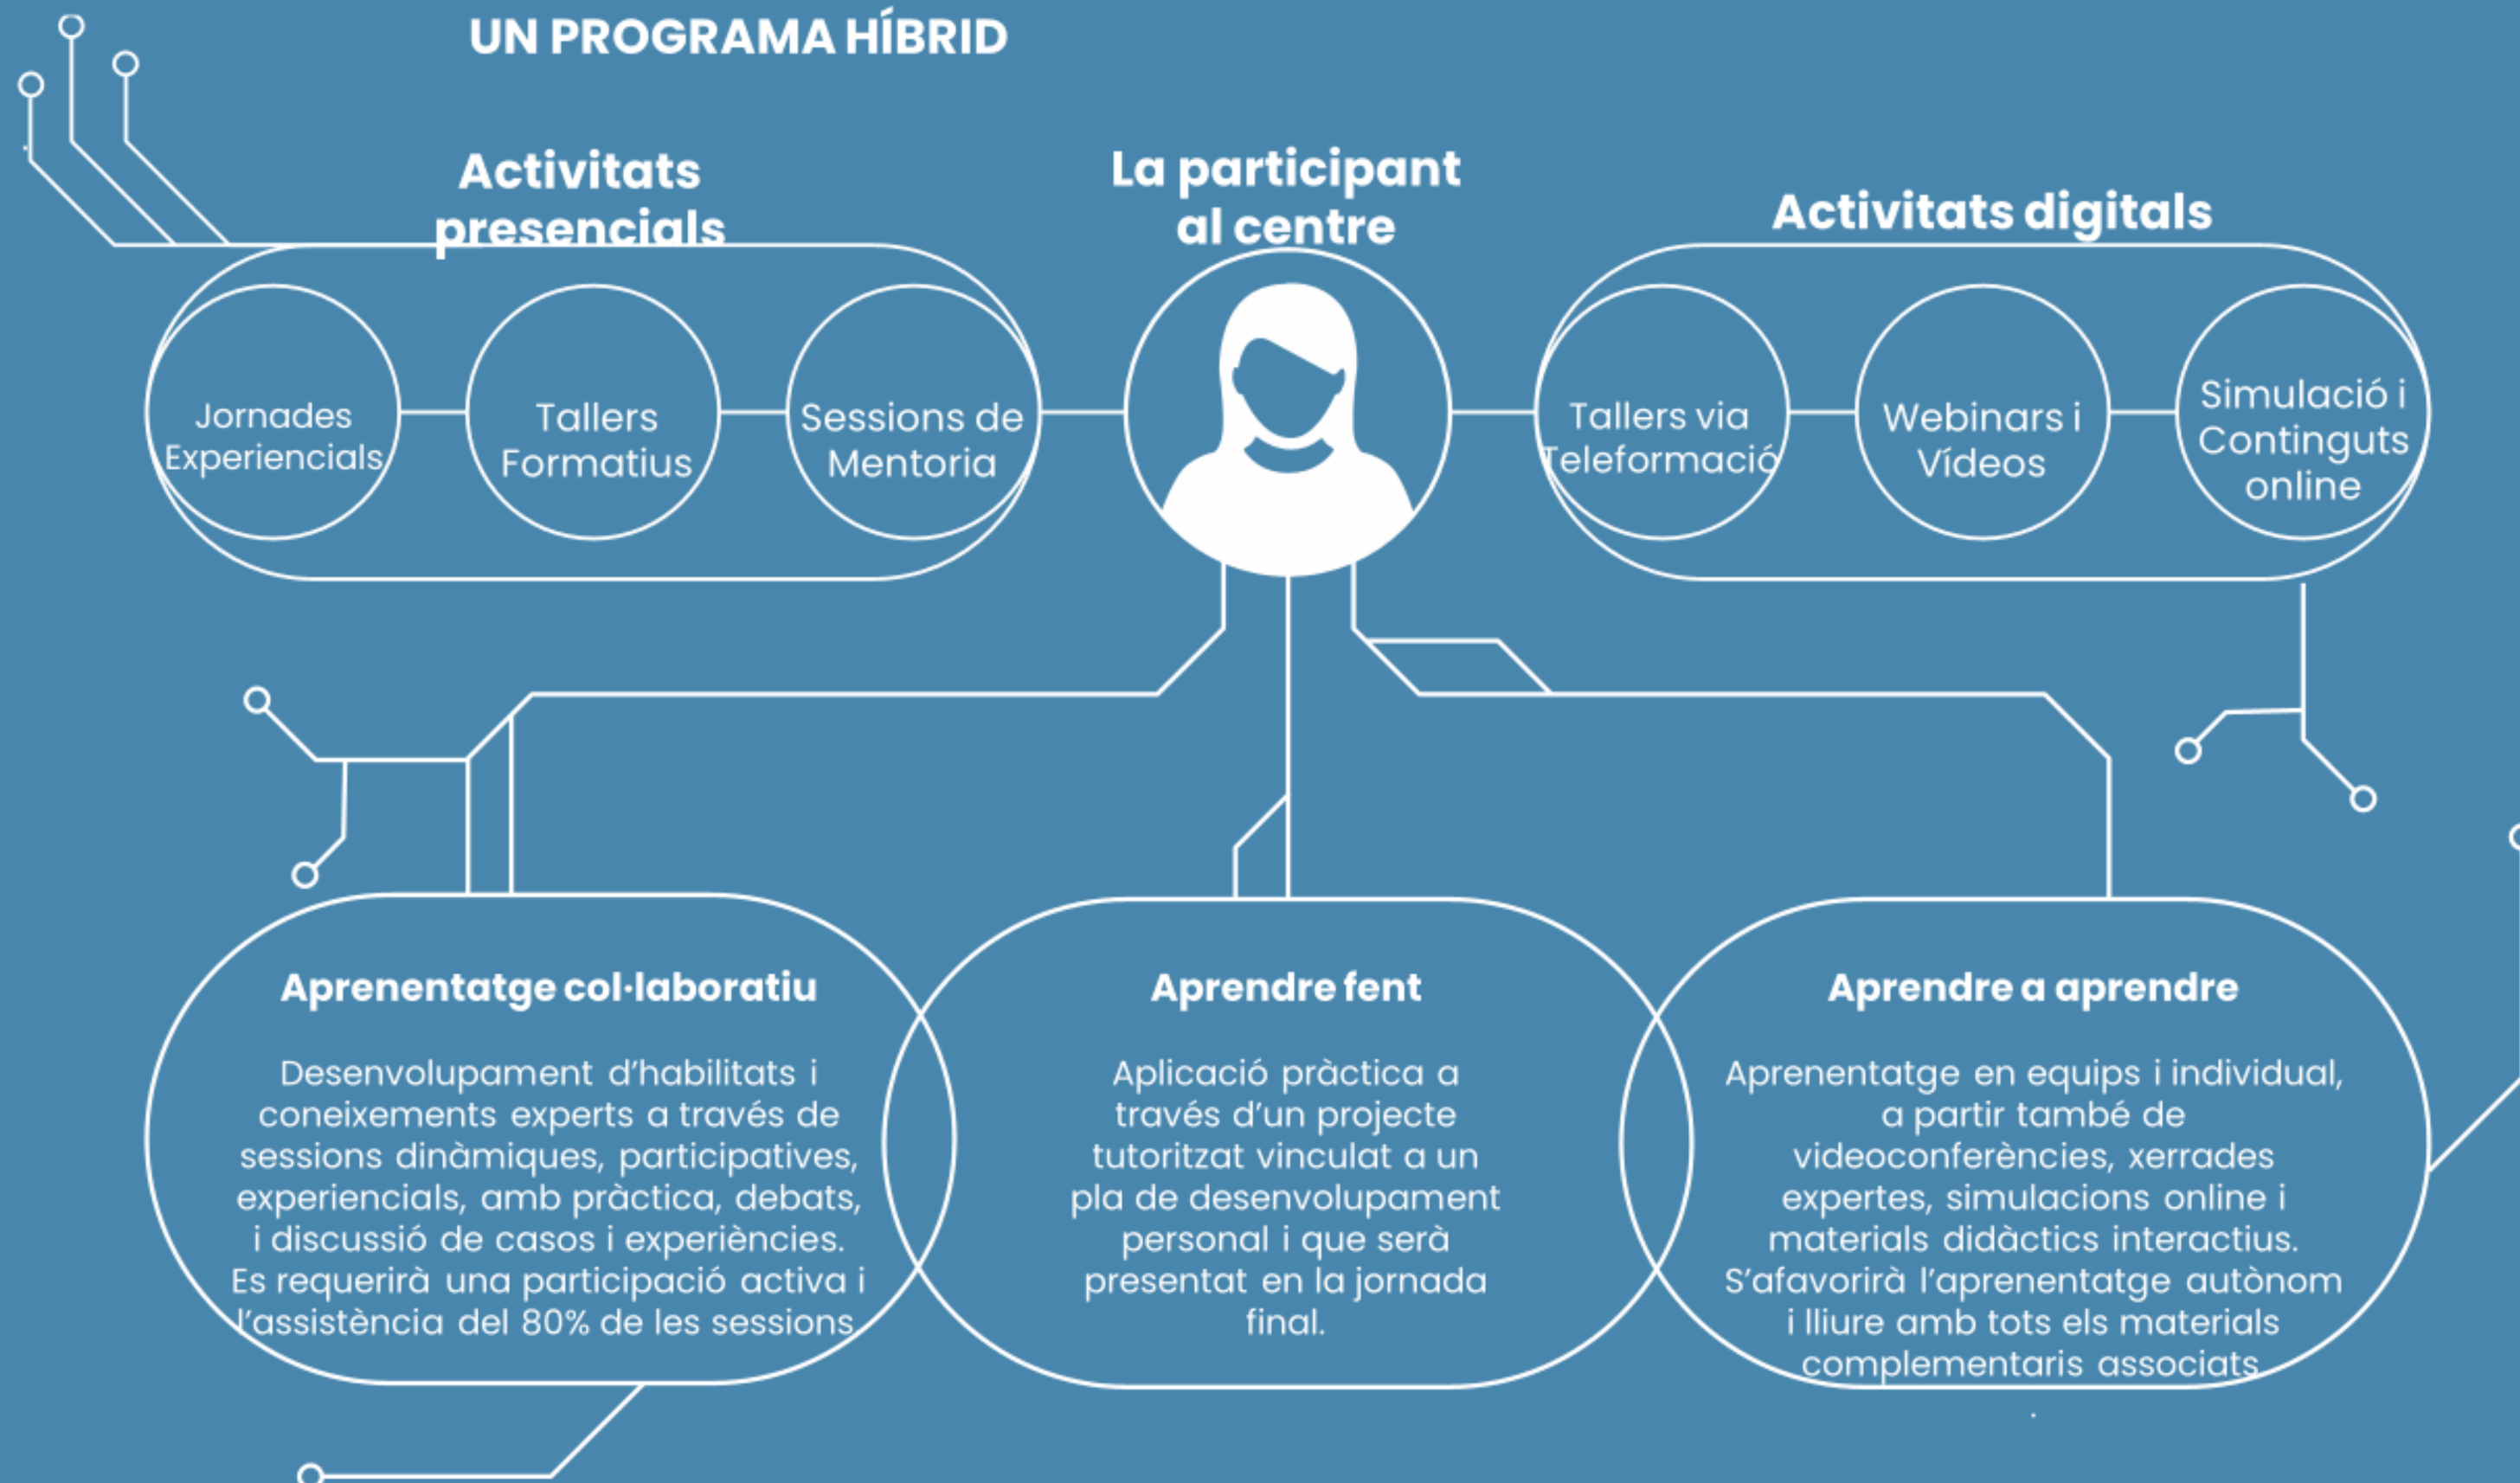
UN PROGRAMA HÍBRID

Activitats presencials

La participant al centre

Activitats digitals

Jornades Experiencials

Tallers Formatius

Sessions de Mentoria

Tallers via Teleformació

Webinars i Vídeos

Simulació i Continguts online

Aprenentatge col·laboratiu

Desenvolupament d'habilitats i coneixements experts a través de sessions dinàmiques, participatives, experiencials, amb pràctica, debats, i discussió de casos i experiències. Es requerirà una participació activa i l'assistència del 80% de les sessions.

Aprendre fent

Aplicació pràctica a través d'un projecte tutoritzat vinculat a un pla de desenvolupament personal i que serà presentat en la jornada final.

Aprendre a aprendre

Aprenentatge en equips i individual, a partir també de videoconferències, xerrades expertes, simulacions online i materials didàctics interactius. S'afavorirà l'aprenentatge autònom i lliure amb tots els materials complementaris associats.